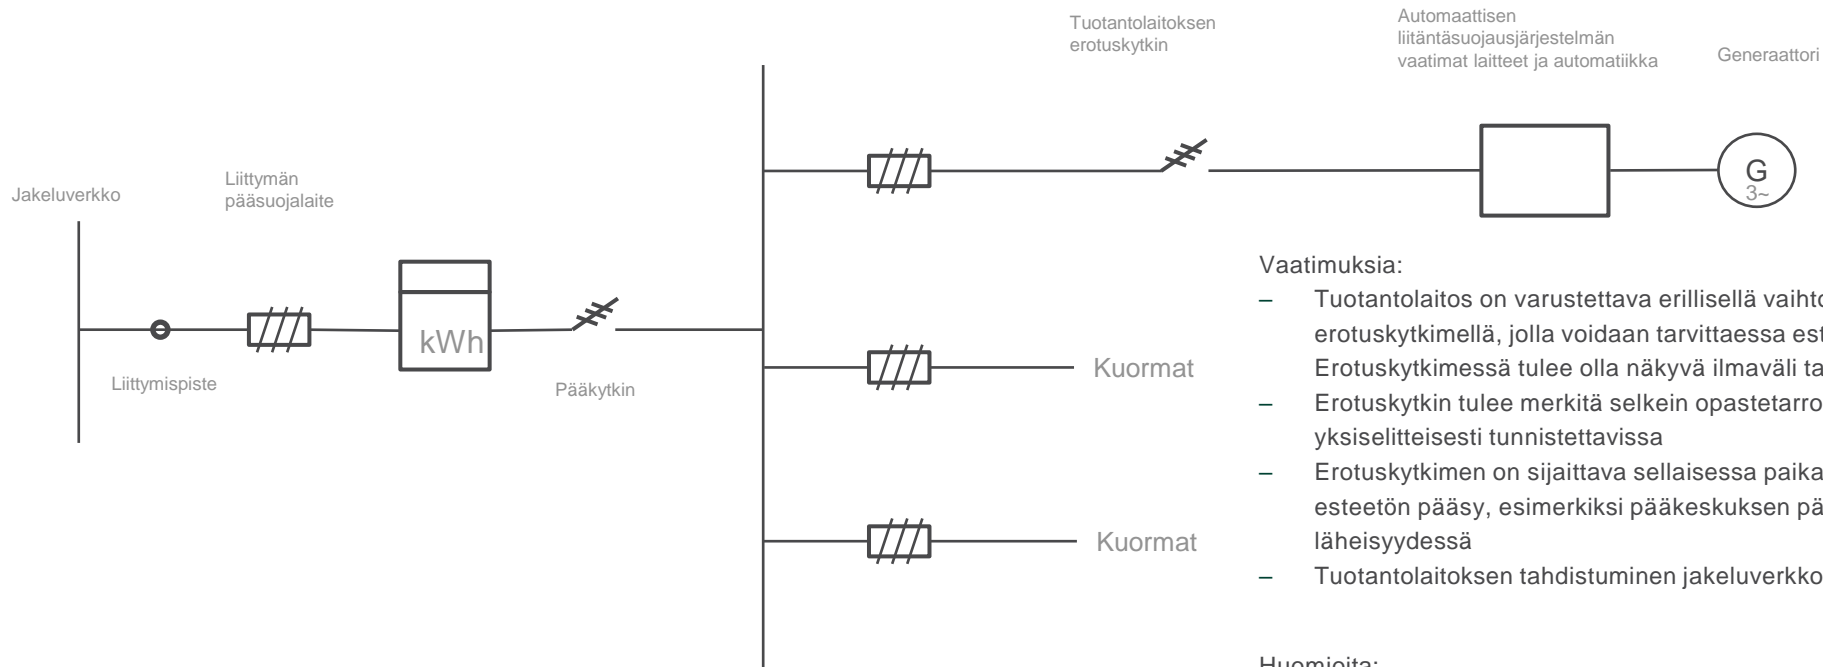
Tuotantolaitoksen erotuskytkin

Automaattisen liitäntäsuojausjärjestelmän vaatimat laitteet ja automatiikka

Generaattori

G
3~

Jakeluverkko

Liittymän pääsuojalaite

kWh

Liittymispiste

Pääkytkin

Kuormat

Kuormat

Vaatimuksia:

– Tuotantolaitos on varustettava erillisellä vaihto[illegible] erotuskytkimellä, jolla voidaan tarvittaessa est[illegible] Erotuskytkimessä tulee olla näkyvä ilmaväli ta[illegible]
– Erotuskytkin tulee merkitä selkein opastetarro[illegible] yksiselitteisesti tunnistettavissa
– Erotuskytkimen on sijaittava sellaisessa paika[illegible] esteetön pääsy, esimerkiksi pääkeskuksen pä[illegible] läheisyydessä
– Tuotantolaitoksen tahdistuminen jakeluverkko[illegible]

Huomioita: